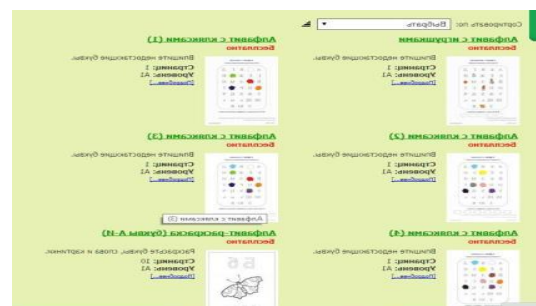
Сортировать по: Выбрать

Алфавит с игрушками
Бесплатно
Впишите недостающие буквы.
Страниц: 1
Уровень: A1
[Подробнее...]

Алфавит с кляксами (1)
Бесплатно
Впишите недостающие буквы.
Страниц: 1
Уровень: A1
[Подробнее...]

Алфавит с кляксами (2)
Бесплатно
Впишите недостающие буквы.
Страниц: 1
Уровень: A1
[Подробнее...]

Алфавит с кляксами (3)
Бесплатно
Впишите недостающие буквы.
Страниц: 1
Уровень: A1
[Подробнее...]

Алфавит с кляксами (3)

Алфавит с кляксами (4)
Бесплатно
Впишите недостающие буквы.
Страниц: 1
Уровень: A1
[Подробнее...]

Алфавит-раскраска (буквы А-Н)
Бесплатно
Раскрасьте буквы, слова и картинки.
Страниц: 10
Уровень: A1
[Подробнее...]